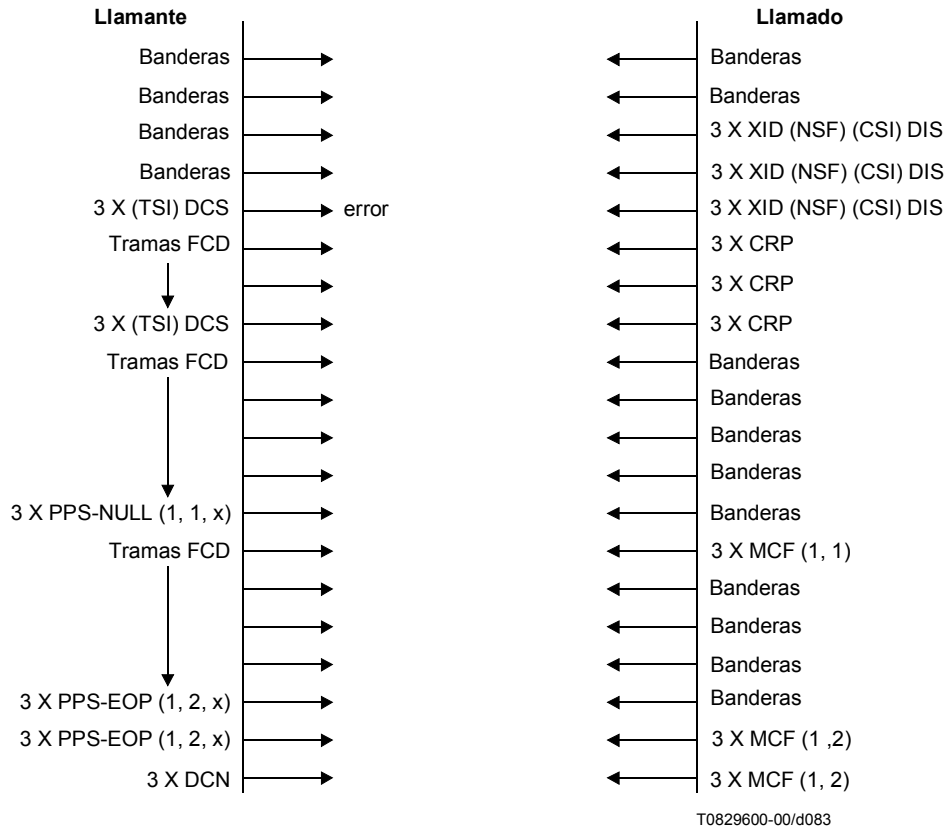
Llamante

Banderas
Banderas
Banderas
Banderas
3 X (TSI) DCS
error
Tramas FCD
3 X (TSI) DCS
Tramas FCD
3 X PPS-NULL (1, 1, x)
Tramas FCD
3 X PPS-EOP (1, 2, x)
3 X PPS-EOP (1, 2, x)
3 X DCN

Llamado

Banderas
Banderas
3 X XID (NSF) (CSI) DIS
3 X XID (NSF) (CSI) DIS
3 X XID (NSF) (CSI) DIS
3 X CRP
3 X CRP
3 X CRP
Banderas
Banderas
Banderas
Banderas
Banderas
3 X MCF (1, 1)
Banderas
Banderas
Banderas
Banderas
3 X MCF (1 ,2)
3 X MCF (1, 2)

T0829600-00/d083